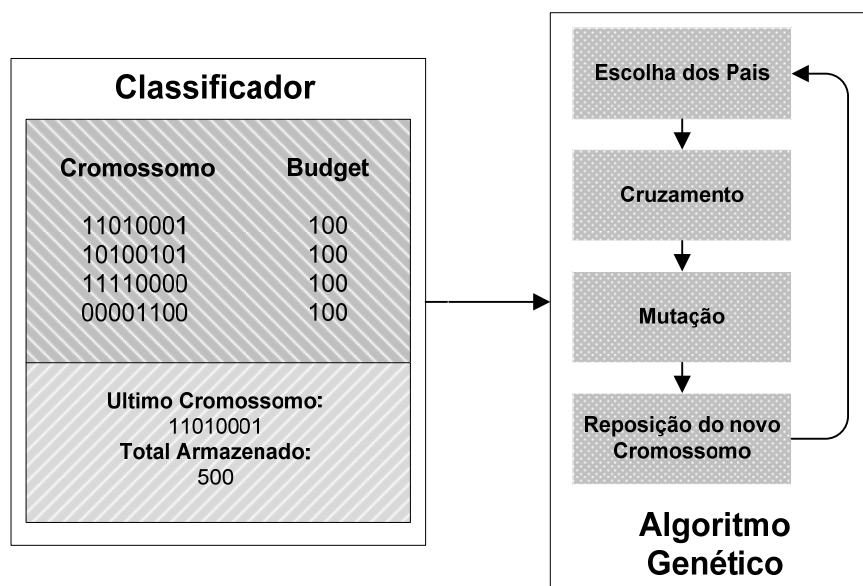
Classificador

| Cromossomo | Budget |
|---|---|
| 11010001 | 100 |
| 10100101 | 100 |
| 11110000 | 100 |
| 00001100 | 100 |

Ultimo Cromossomo:
11010001
Total Armazenado:
500

Escolha dos Pais

Cruzamento

Mutação

Reposição do novo Cromossomo

Algoritmo Genético